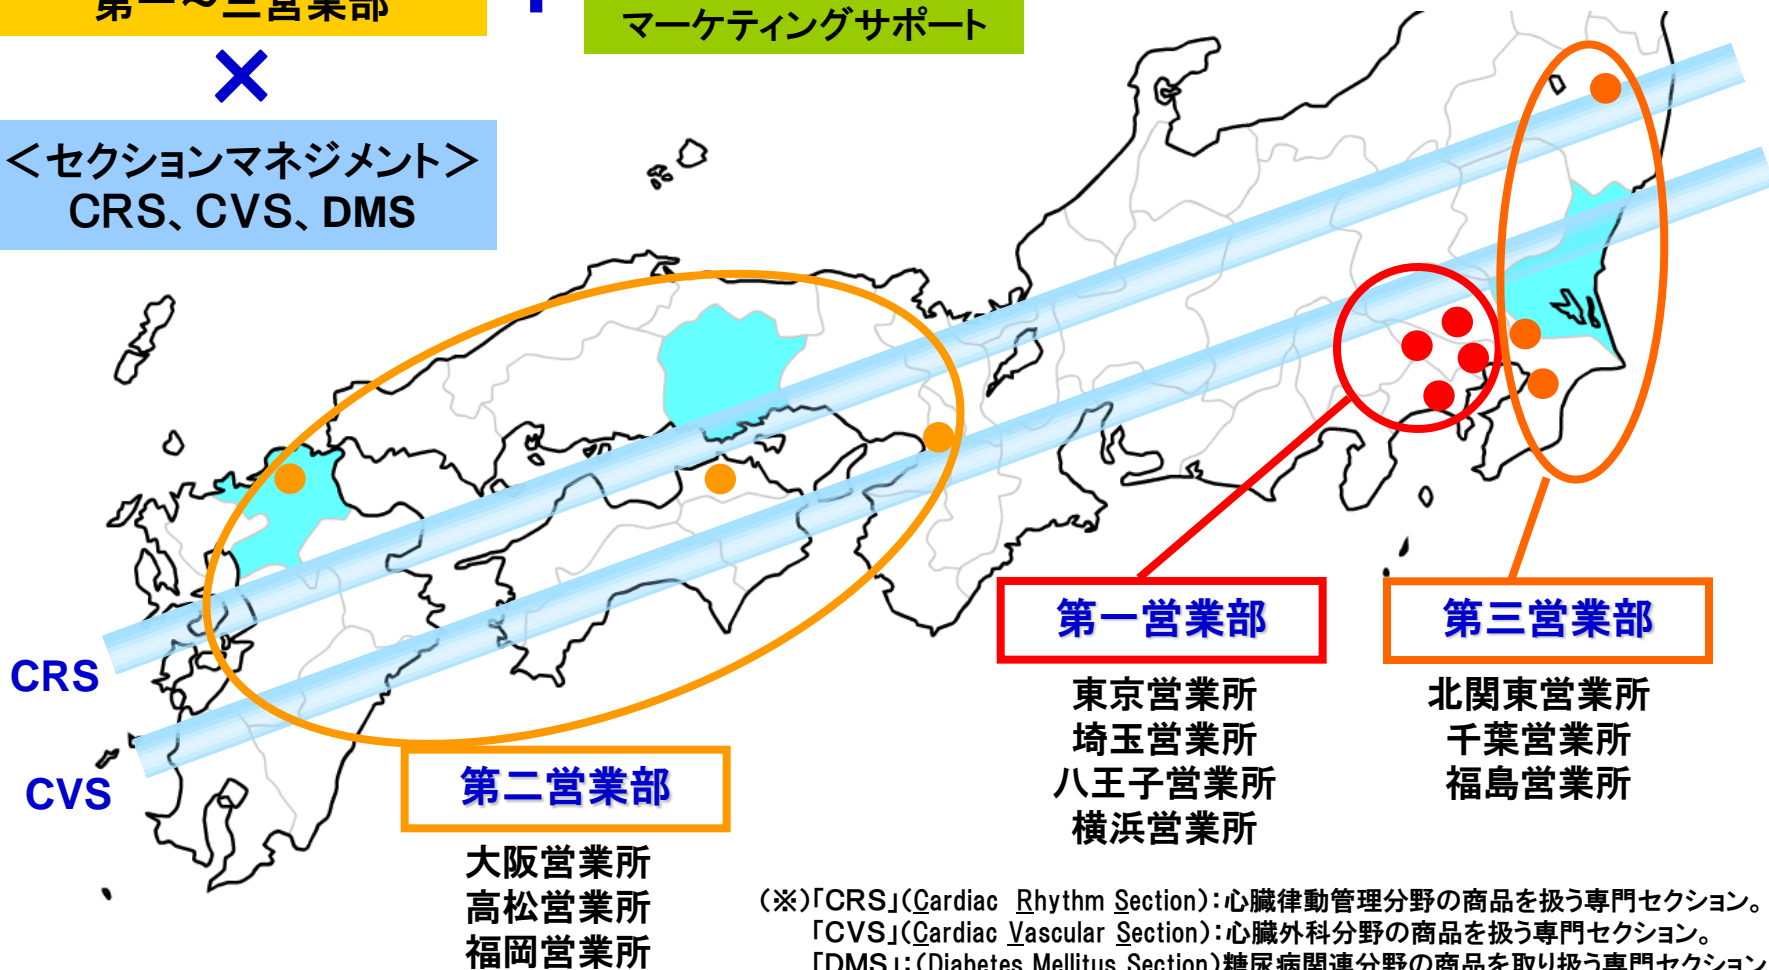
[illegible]三営業部

×

＜セクションマネジメント＞
CRS、CVS、DMS

マーケティングサポート

CRS

CVS

第一営業部

東京営業所
埼玉営業所
八王子営業所
横浜営業所

第三営業部

北関東営業所
千葉営業所
福島営業所

第二営業部

大阪営業所
高松営業所
福岡営業所

(※)「CRS」(Cardiac Rhythm Section):心臓律動管理分野の商品を扱う専門セクション。
「CVS」(Cardiac Vascular Section):心臓外科分野の商品を扱う専門セクション。
「DMS」:(Diabetes Mellitus Section)糖尿病関連分野の商品を取り扱う専門セクション